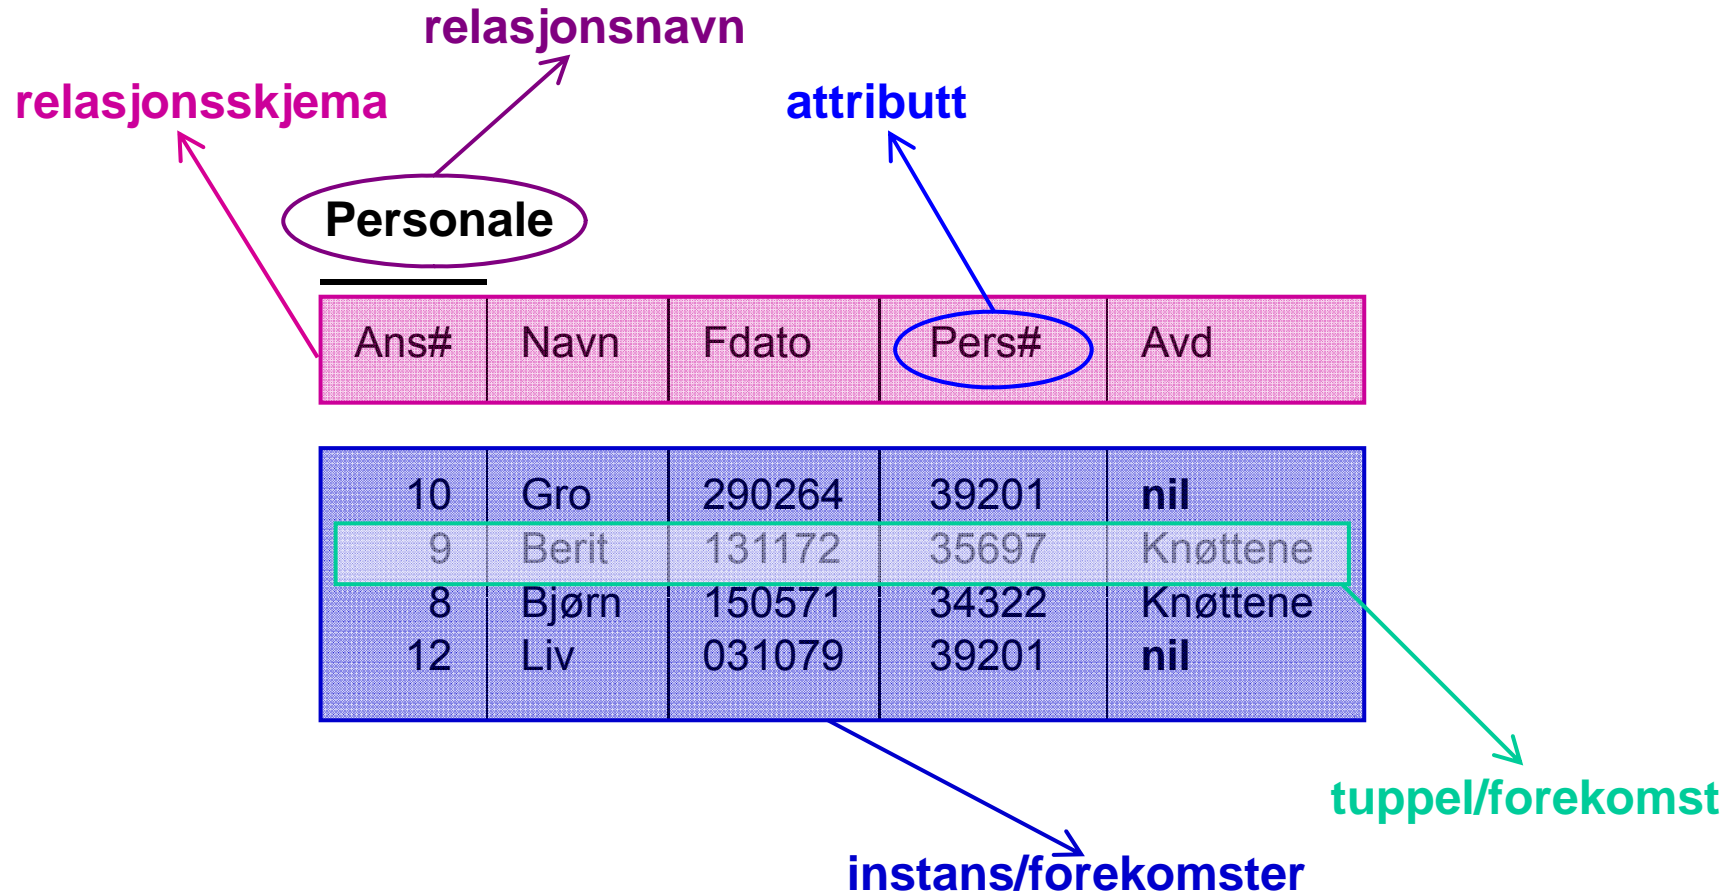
relasjonsnavn

relasjonsskjema

attributt

Personale

| Ans# | Navn | Fdato | Pers# | Avd |
|---|---|---|---|---|

| 10 | Gro | 290264 | 39201 | nil |
|---|---|---|---|---|
| 9 | Berit | 131172 | 35697 | Knøttene |
| 8 | Bjørn | 150571 | 34322 | Knøttene |
| 12 | Liv | 031079 | 39201 | nil |

tuppel/forekomst

instans/forekomster